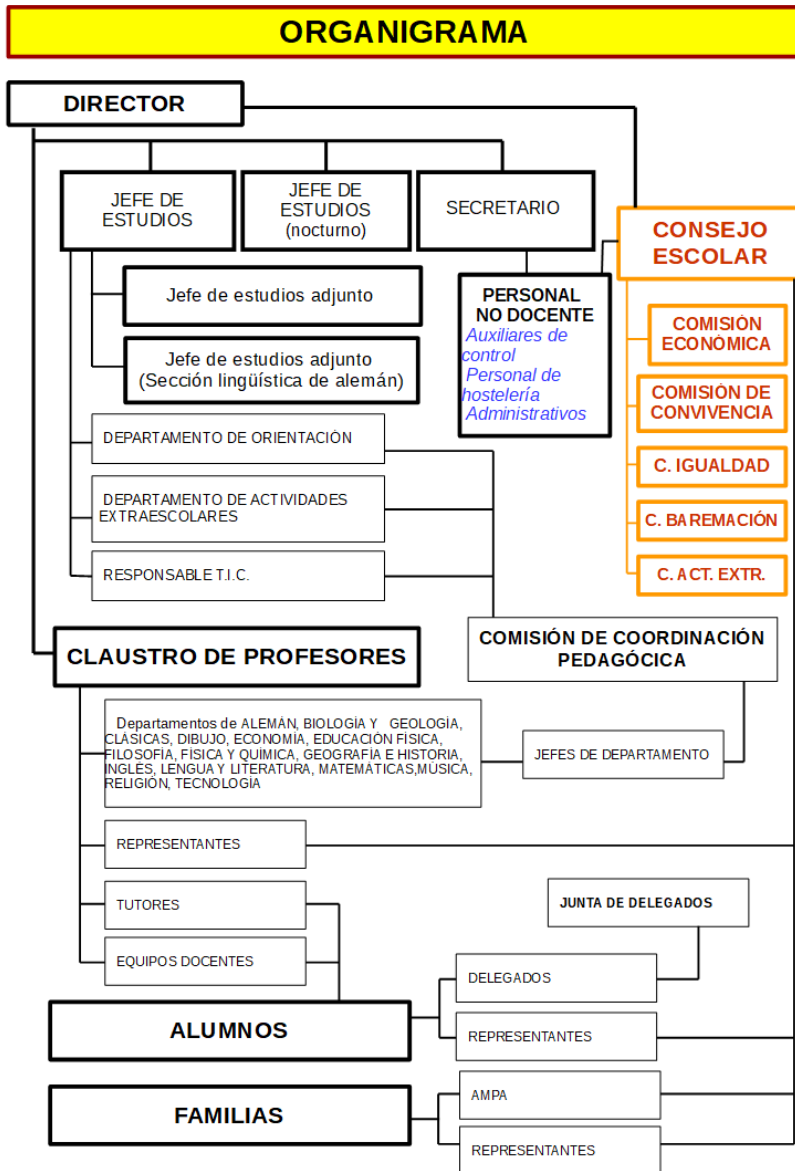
ORGANIGRAMA

DIRECTOR

JEFE DE ESTUDIOS

JEFE DE ESTUDIOS (nocturno)

SECRETARIO

CONSEJO ESCOLAR

Jefe de estudios adjunto

Jefe de estudios adjunto (Sección lingüística de alemán)

PERSONAL NO DOCENTE
Auxiliares de control
Personal de hostelería
Administrativos

COMISIÓN ECONÓMICA

COMISIÓN DE CONVIVENCIA

C. IGUALDAD

C. BAREMACIÓN

C. ACT. EXTR.

DEPARTAMENTO DE ORIENTACIÓN

DEPARTAMENTO DE ACTIVIDADES EXTRAESCOLARES

RESPONSABLE T.I.C.

CLAUSTRO DE PROFESORES

COMISIÓN DE COORDINACIÓN PEDAGÓCICA

Departamentos de ALEMÁN, BIOLOGÍA Y GEOLOGÍA, CLÁSICAS, DIBUJO, ECONOMÍA, EDUCACIÓN FÍSICA, FILOSOFÍA, FÍSICA Y QUÍMICA, GEOGRAFÍA E HISTORIA, INGLÉS, LENGUA Y LITERATURA, MATEMÁTICAS,MÚSICA, RELIGIÓN, TECNOLOGÍA

JEFES DE DEPARTAMENTO

REPRESENTANTES

TUTORES

JUNTA DE DELEGADOS

EQUIPOS DOCENTES

DELEGADOS

ALUMNOS

REPRESENTANTES

AMPA

FAMILIAS

REPRESENTANTES